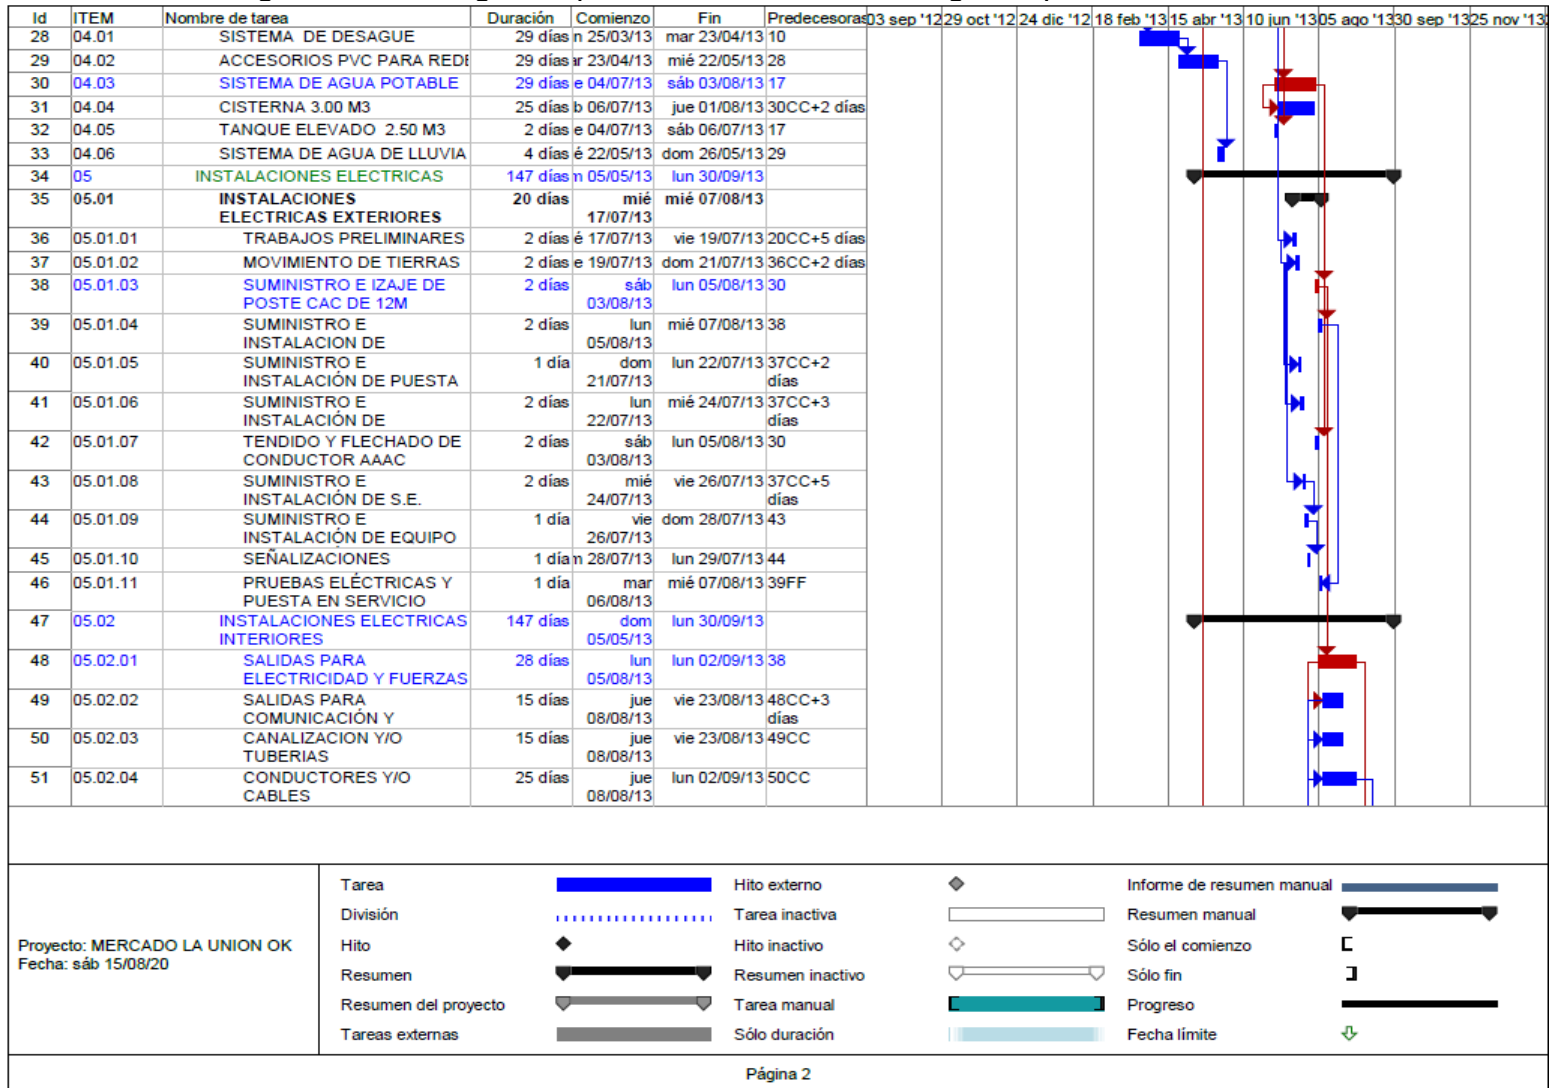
| Id | ITEM | Nombre de tarea | Duración | Comienzo | Fin | Predecesoras |
|---|---|---|---|---|---|---|
| 28 | 04.01 | SISTEMA DE DESAGUE | 29 días | n 25/03/13 | mar 23/04/13 | 10 |
| 29 | 04.02 | ACCESORIOS PVC PARA REDI | 29 días | ır 23/04/13 | mié 22/05/13 | 28 |
| 30 | 04.03 | SISTEMA DE AGUA POTABLE | 29 días | e 04/07/13 | sáb 03/08/13 | 17 |
| 31 | 04.04 | CISTERNA 3.00 M3 | 25 días | b 06/07/13 | jue 01/08/13 | 30CC+2 días |
| 32 | 04.05 | TANQUE ELEVADO 2.50 M3 | 2 días | e 04/07/13 | sáb 06/07/13 | 17 |
| 33 | 04.06 | SISTEMA DE AGUA DE LLUVIA | 4 días | é 22/05/13 | dom 26/05/13 | 29 |
| 34 | 05 | INSTALACIONES ELECTRICAS | 147 días | n 05/05/13 | lun 30/09/13 | |
| 35 | 05.01 | INSTALACIONES ELECTRICAS EXTERIORES | 20 días | mié 17/07/13 | mié 07/08/13 | |
| 36 | 05.01.01 | TRABAJOS PRELIMINARES | 2 días | é 17/07/13 | vie 19/07/13 | 20CC+5 días |
| 37 | 05.01.02 | MOVIMIENTO DE TIERRAS | 2 días | e 19/07/13 | dom 21/07/13 | 36CC+2 días |
| 38 | 05.01.03 | SUMINISTRO E IZAJE DE POSTE CAC DE 12M | 2 días | sáb 03/08/13 | lun 05/08/13 | 30 |
| 39 | 05.01.04 | SUMINISTRO E INSTALACION DE | 2 días | lun 05/08/13 | mié 07/08/13 | 38 |
| 40 | 05.01.05 | SUMINISTRO E INSTALACIÓN DE PUESTA | 1 día | dom 21/07/13 | lun 22/07/13 | 37CC+2 días |
| 41 | 05.01.06 | SUMINISTRO E INSTALACIÓN DE | 2 días | lun 22/07/13 | mié 24/07/13 | 37CC+3 días |
| 42 | 05.01.07 | TENDIDO Y FLECHADO DE CONDUCTOR AAAC | 2 días | sáb 03/08/13 | lun 05/08/13 | 30 |
| 43 | 05.01.08 | SUMINISTRO E INSTALACIÓN DE S.E. | 2 días | mié 24/07/13 | vie 26/07/13 | 37CC+5 días |
| 44 | 05.01.09 | SUMINISTRO E INSTALACIÓN DE EQUIPO | 1 día | vie 26/07/13 | dom 28/07/13 | 43 |
| 45 | 05.01.10 | SEÑALIZACIONES | 1 día | n 28/07/13 | lun 29/07/13 | 44 |
| 46 | 05.01.11 | PRUEBAS ELÉCTRICAS Y PUESTA EN SERVICIO | 1 día | mar 06/08/13 | mié 07/08/13 | 39FF |
| 47 | 05.02 | INSTALACIONES ELECTRICAS INTERIORES | 147 días | dom 05/05/13 | lun 30/09/13 | |
| 48 | 05.02.01 | SALIDAS PARA ELECTRICIDAD Y FUERZAS | 28 días | lun 05/08/13 | lun 02/09/13 | 38 |
| 49 | 05.02.02 | SALIDAS PARA COMUNICACIÓN Y | 15 días | jue 08/08/13 | vie 23/08/13 | 48CC+3 días |
| 50 | 05.02.03 | CANALIZACION Y/O TUBERIAS | 15 días | jue 08/08/13 | vie 23/08/13 | 49CC |
| 51 | 05.02.04 | CONDUCTORES Y/O CABLES | 25 días | jue 08/08/13 | lun 02/09/13 | 50CC |

03 sep '12 29 oct '12 24 dic '12 18 feb '13 15 abr '13 10 jun '13 05 ago '13 30 sep '13 25 nov '13

Proyecto: MERCADO LA UNION OK
Fecha: sáb 15/08/20

Tarea
División
Hito
Resumen
Resumen del proyecto
Tareas externas
Hito externo
Tarea inactiva
Hito inactivo
Resumen inactivo
Tarea manual
Sólo duración
Informe de resumen manual
Resumen manual
Sólo el comienzo
Sólo fin
Progreso
Fecha límite

Página 2